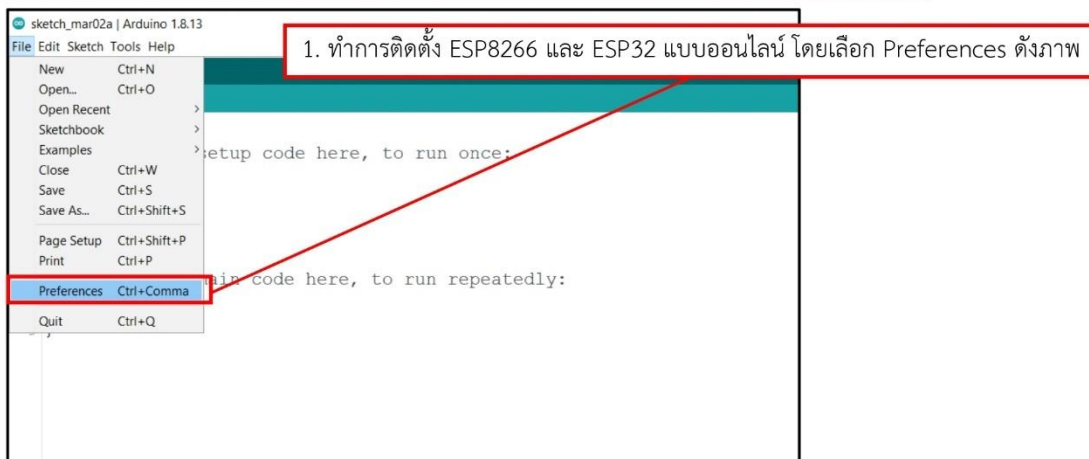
sketch_mar02a | Arduino 1.8.13

File Edit Sketch Tools Help

1. ทำการติดตั้ง ESP8266 และ ESP32 แบบออนไลน์ โดยเลือก Preferences ดังภาพ

New Ctrl+N
Open... Ctrl+O
Open Recent
Sketchbook
Examples
Close Ctrl+W
Save Ctrl+S
Save As... Ctrl+Shift+S
Page Setup Ctrl+Shift+P
Print Ctrl+P
Preferences Ctrl+Comma
Quit Ctrl+Q

etup code here, to run once:

ain code here, to run repeatedly: